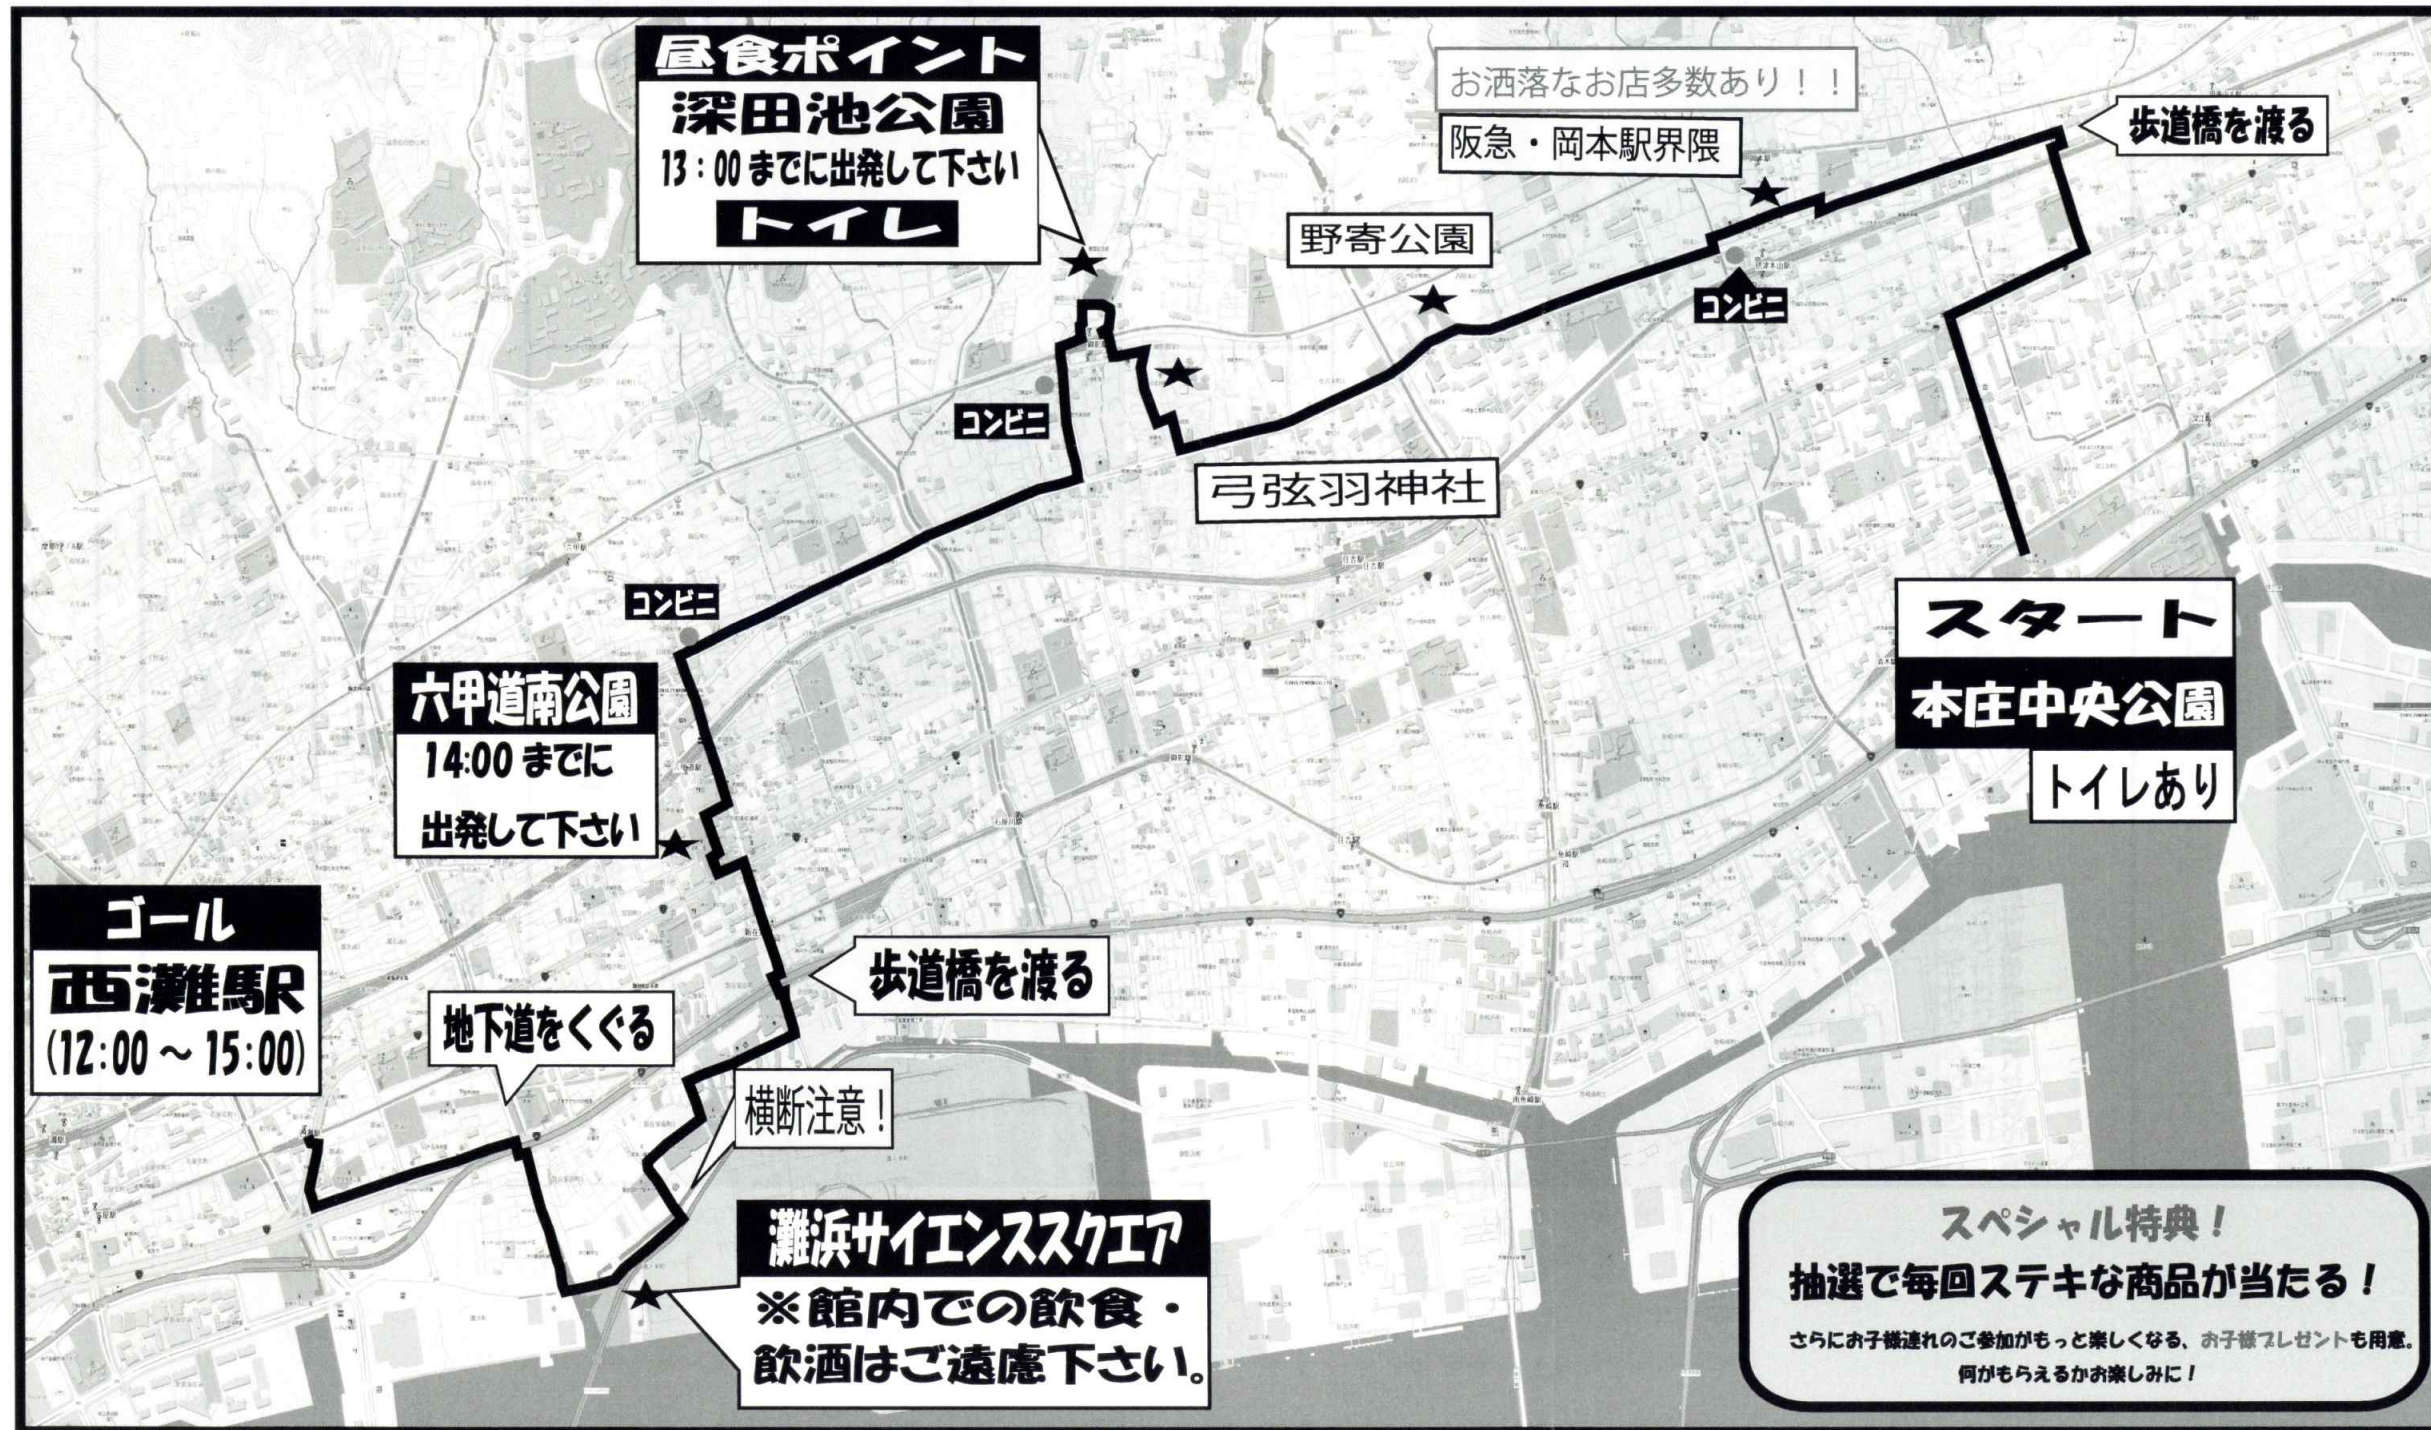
昼食ポイント
深田池公園
13：00までに出発して下さい
トイレ

お洒落なお店多数あり！！
阪急・岡本駅界隈

歩道橋を渡る

野寄公園

コンビニ

コンビニ

弓弦羽神社

コンビニ

スタート
本庄中央公園
トイレあり

六甲道南公園
14:00までに
出発して下さい

ゴール
西灘駅
(12:00 ～ 15:00)

歩道橋を渡る

地下道をくぐる

横断注意！

灘浜サイエンススクエア
※館内での飲食・飲酒はご遠慮下さい。

スペシャル特典！
抽選で毎回ステキな商品が当たる！
さらにお子様連れのご参加がもっと楽しくなる、お子様プレゼントも用意。
何がもらえるかお楽しみに！